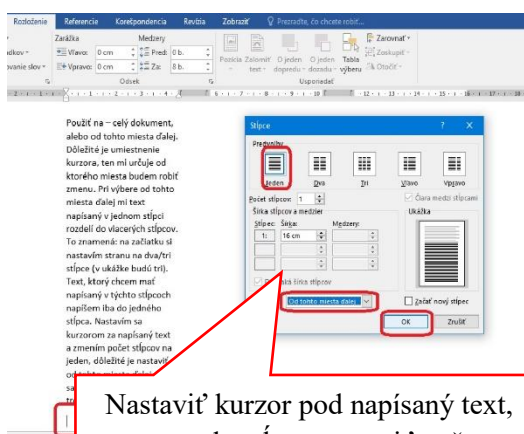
Rozloženie Referencie Korešpondencia Revízia Zobraziť Prezraďte, čo chcete robiť...

Zarážka Medzery
adkov Vľavo: 0 cm Pred: 0 b.
ovanie slov Vpravo: 0 cm Za: 8 b.
Odsek

Pozícia Zalomiť text Dopredu Dozadu Tabla výberu Zarovnať Zoskupiť Otočiť
Usporiadať

Použiť na – celý dokument, alebo od tohto miesta ďalej. Dôležité je umiestnenie kurzora, ten mi určuje od ktorého miesta budem robiť zmenu. Pri výbere od tohto miesta ďalej mi text napísaný v jednom stĺpci rozdelí do viacerých stĺpcov. To znamená: na začiatku si nastavím stranu na dva/tri stĺpce (v ukážke budú tri). Text, ktorý chcem mať napísaný v týchto stĺpcoch napíšem iba do jedného stĺpca. Nastavím sa kurzorom za napísaný text a zmením počet stĺpcov na jeden, dôležité je nastaviť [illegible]

Stĺpce ? X
Predvoľby
Jeden Dva Tri Vľavo Vpravo
Počet stĺpcov: 1
Čiara medzi stĺpcami
Šírka stĺpcov a medzier Ukážka
Stĺpec: Šírka: Medzery:
1: 16 cm
Rovnaká šírka stĺpcov
Použiť na: Od tohto miesta ďalej
Začať nový stĺpec
OK Zrušiť

Nastaviť kurzor pod napísaný text,